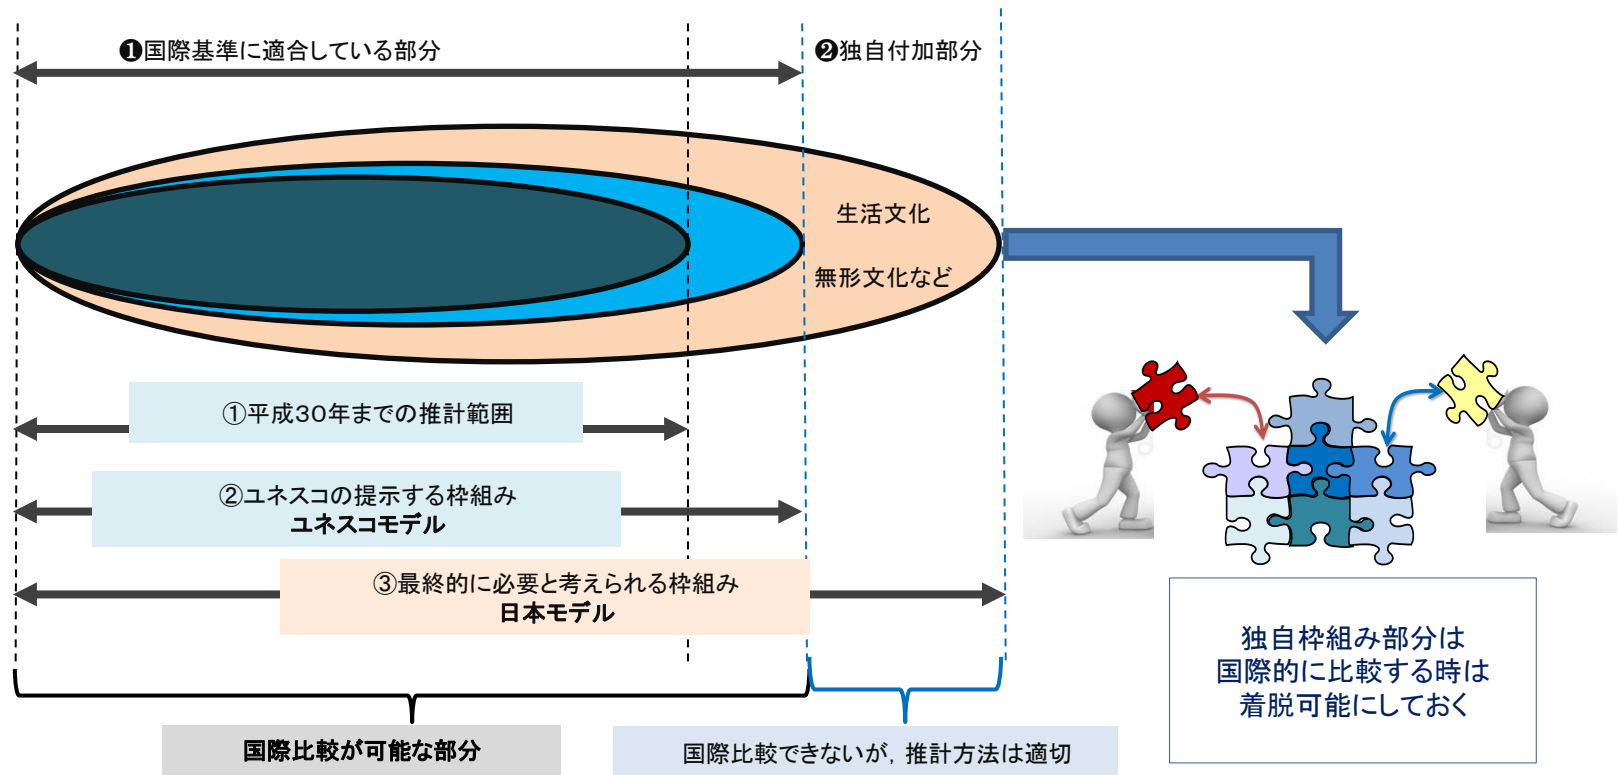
❶国際基準に適合している部分

❷独自付加部分

生活文化

無形文化など

①平成30年までの推計範囲

②ユネスコの提示する枠組み
ユネスコモデル

③最終的に必要と考えられる枠組み
日本モデル

独自枠組み部分は
国際的に比較する時は
着脱可能にしておく

国際比較が可能な部分

国際比較できないが，推計方法は適切